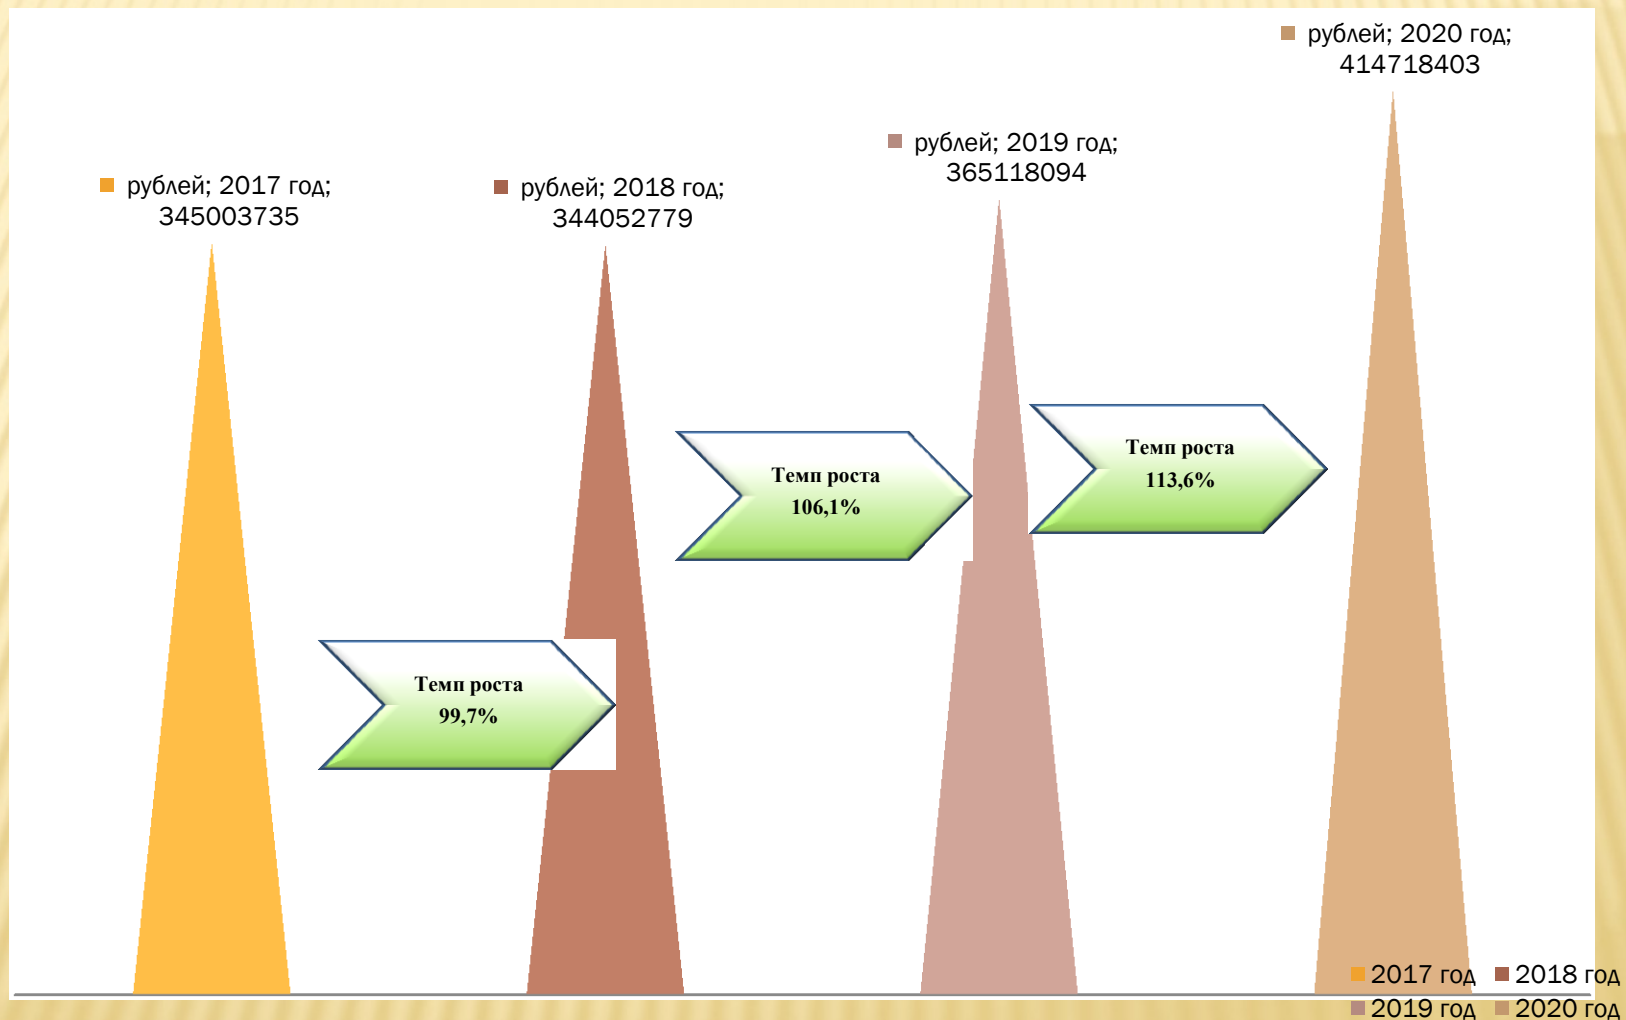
рублей; 2020 год; 414718403

рублей; 2019 год; 365118094

рублей; 2017 год; 345003735

рублей; 2018 год; 344052779

Темп роста 106,1%

Темп роста 113,6%

Темп роста 99,7%

2017 год
2018 год
2019 год
2020 год